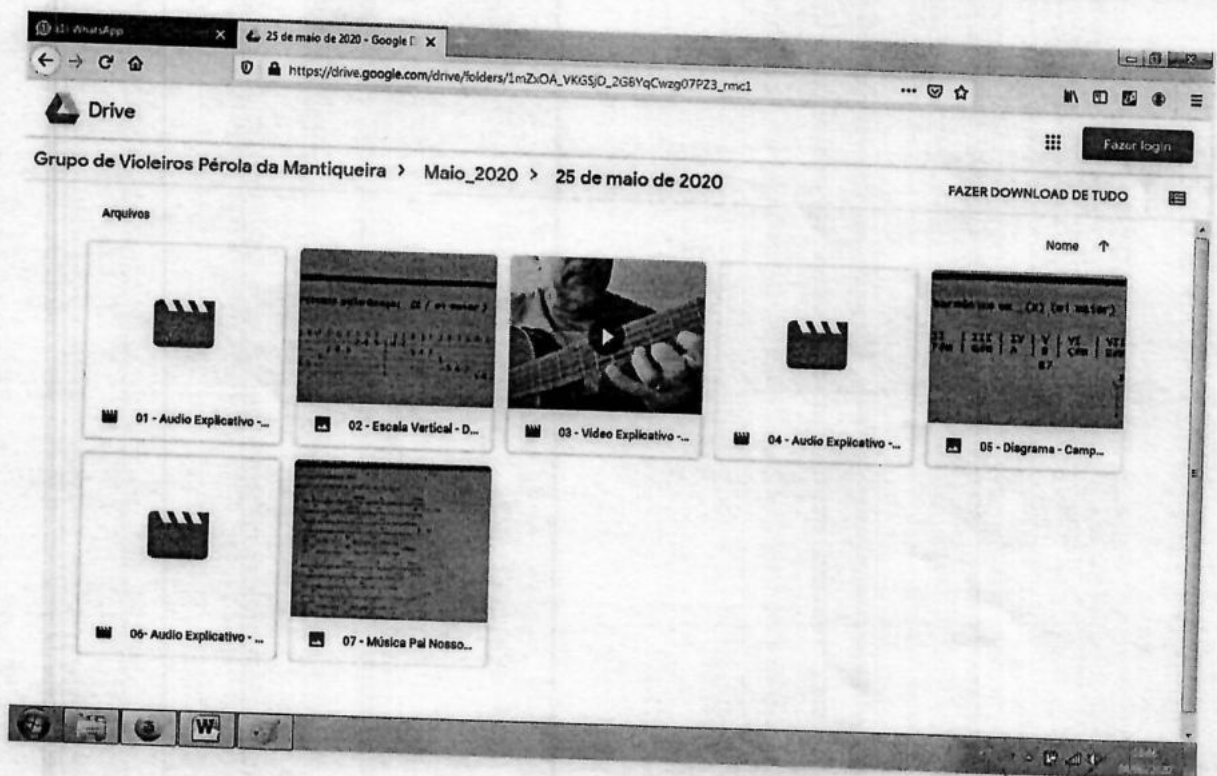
(1) WhatsApp
25 de maio de 2020 - Google D
https://drive.google.com/drive/folders/1mZsOA_VKGSjD_2G8YqCwzg07PZ3_rmc1

Drive

Fazer login

Grupo de Violeiros Pérola da Mantiqueira > Maio_2020 > 25 de maio de 2020

FAZER DOWNLOAD DE TUDO

Arquivos

Nome ↑

01 - Audio Explicativo -...

02 - Escala Vertical - D...

03 - Video Explicativo -...

04 - Audio Explicativo -...

05 - Diagrama - Camp...

06- Audio Explicativo - ...

07 - Música Pai Nosso...